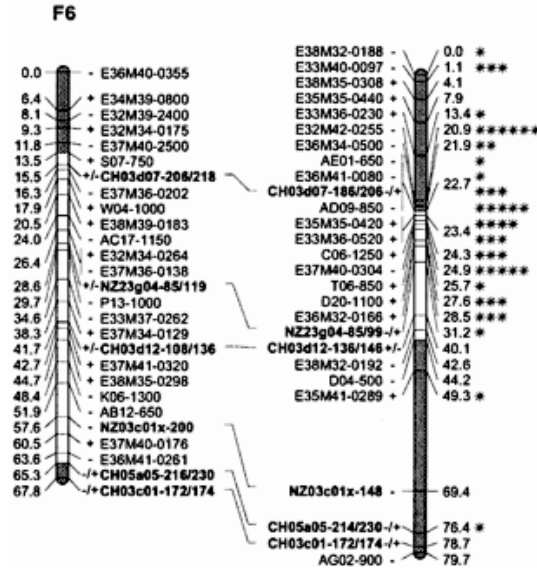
F6

0.0 - E36M40-0355
6.4 + E34M39-0800
8.1 - E32M39-2400
9.3 + E32M34-0175
11.8 - E37M40-2500
13.5 + S07-750
15.5 +/- CH03d07-206/218
16.3 - E37M36-0202
17.9 + W04-1000
20.5 + E38M39-0183
24.0 - AC17-1150
26.4 + E32M34-0264
- E37M36-0138
28.6 +/- NZ23g04-85/119
29.7 - P13-1000
34.6 - E33M37-0262
38.3 + E37M34-0129
41.7 +/- CH03d12-108/136
42.7 + E37M41-0320
44.7 + E38M35-0298
48.4 - K06-1300
51.9 - AB12-650
57.6 - NZ03c01x-200
60.5 + E37M40-0176
63.6 - E36M41-0261
65.3 -/+ CH05a05-216/230
67.8 -/+ CH03c01-172/174

E38M32-0188 - 0.0 *
E33M40-0097 - 1.1 ***
E38M35-0308 + 4.1
E35M35-0440 + 7.9
E33M36-0230 + 13.4 *
E32M42-0255 - 20.9 *****
E36M34-0500 + 21.9 **
AE01-650 - *
E36M41-0080 - 22.7 *
CH03d07-186/206 -/+ ***
AD09-850 - *****
E35M35-0420 + 23.4 ****
E33M36-0520 + ***
C06-1250 + 24.3 ***
E37M40-0304 - 24.9 *****
T06-850 + 25.7 *
D20-1100 + 27.6 ***
E36M32-0166 + 28.5 ***
NZ23g04-85/99 -/+ 31.2 *
CH03d12-136/146 +/- 40.1
E38M32-0192 - 42.6
D04-500 - 44.2
E35M41-0289 + 49.3 *
NZ03c01x-148 - 69.4
CH05a05-214/230 -/+ 76.4 *
CH03c01-172/174 -/+ 78.7
AG02-900 - 79.7